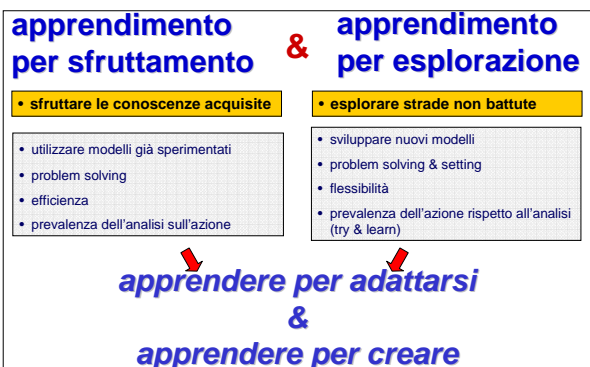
apprendimento per sfruttamento

&

apprendimento per esplorazione

• sfruttare le conoscenze acquisite

• utilizzare modelli già sperimentati
• problem solving
• efficienza
• prevalenza dell'analisi sull'azione

• esplorare strade non battute

• sviluppare nuovi modelli
• problem solving & setting
• flessibilità
• prevalenza dell'azione rispetto all'analisi (try & learn)

apprendere per adattarsi
&
apprendere per creare